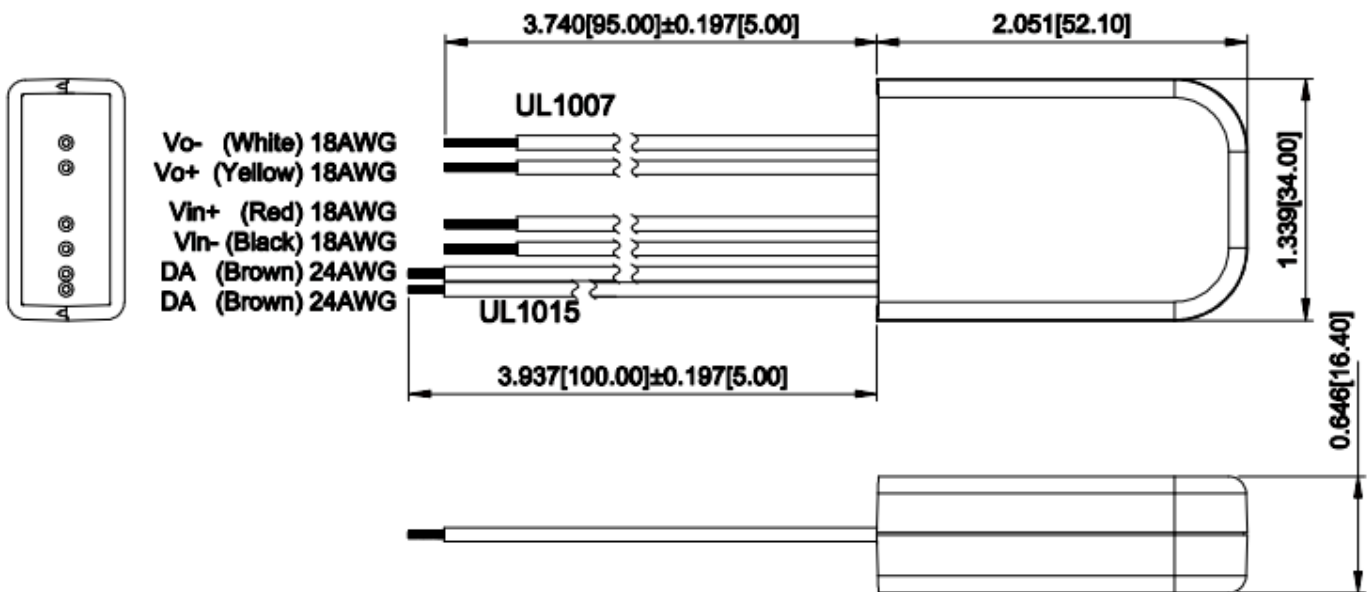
3.740[95.00]±0.197[5.00]

2.051[52.10]

UL1007

Vo- (White) 18AWG
Vo+ (Yellow) 18AWG

Vin+ (Red) 18AWG
Vin- (Black) 18AWG
DA (Brown) 24AWG
DA (Brown) 24AWG

UL1015

1.339[34.00]

3.937[100.00]±0.197[5.00]

0.646[16.40]